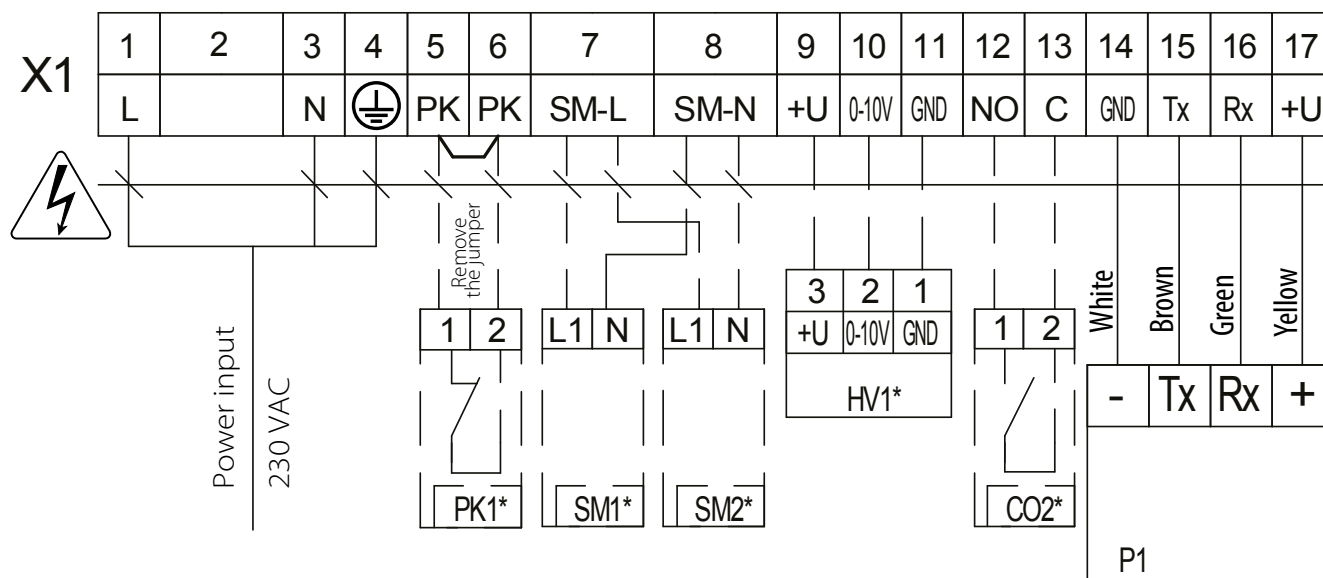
X1

| 1 | 2 | 3 | 4 | 5 | 6 | 7 | 8 | 9 | 10 | 11 | 12 | 13 | 14 | 15 | 16 | 17 |
|---|---|---|---|---|---|---|---|---|---|---|---|---|---|---|---|---|
| L | | N | ⏚ | PK | PK | SM-L | SM-N | +U | 0-10V | GND | NO | C | GND | Tx | Rx | +U |

Remove the jumper

Power input
230 VAC

| 1 | 2 |
|---|---|

PK1*

| L1 | N |
|---|---|

SM1*

| L1 | N |
|---|---|

SM2*

| 3 | 2 | 1 |
|---|---|---|
| +U | 0-10V | GND |

HV1*

| 1 | 2 |
|---|---|

CO2*

White
Brown
Green
Yellow

| - | Tx | Rx | + |
|---|---|---|---|

P1